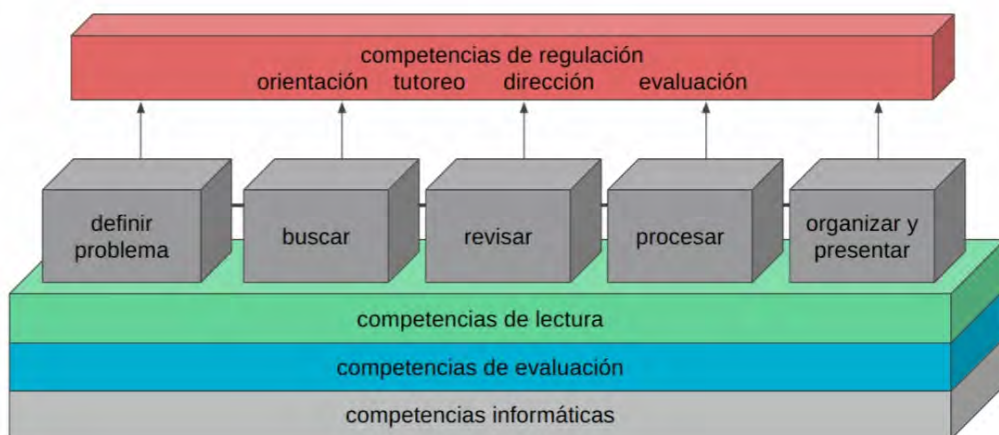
competencias de regulación
orientación tutoreo dirección evaluación

definir problema

buscar

revisar

procesar

organizar y presentar

competencias de lectura

competencias de evaluación

competencias informáticas